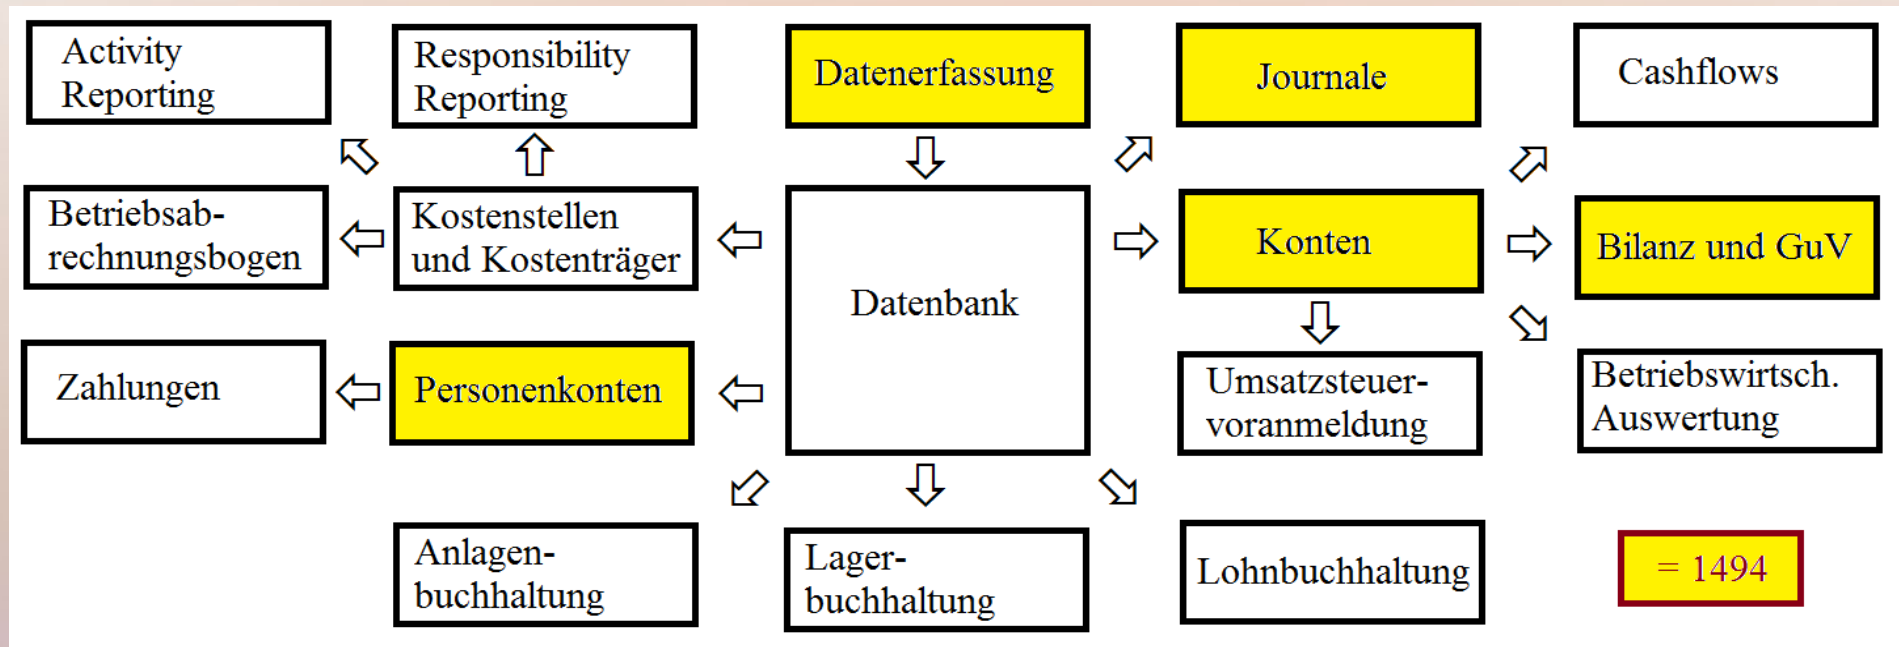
Activity Reporting

Responsibility Reporting

Datenerfassung

Journale

Cashflows

Betriebsabrechnungsbogen

Kostenstellen und Kostenträger

Datenbank

Konten

Bilanz und GuV

Zahlungen

Personenkonten

Umsatzsteuervoranmeldung

Betriebswirtsch. Auswertung

Anlagenbuchhaltung

Lagerbuchhaltung

Lohnbuchhaltung

= 1494